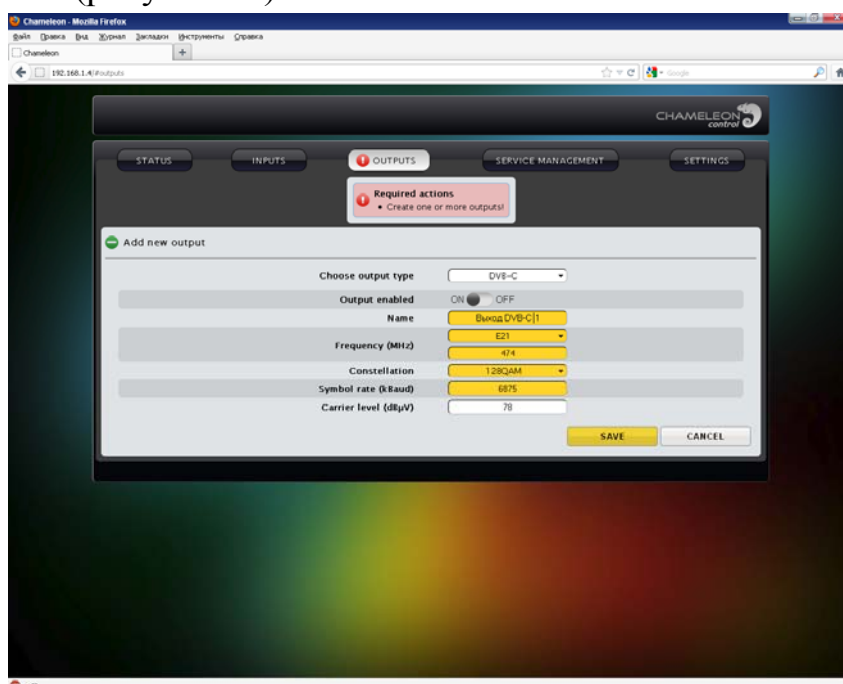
Chameleon - Mozilla Firefox

Файл Правка Вид Журнал Закладки Инструменты Справка

Chameleon

192.168.1.4/#outputs

Google

CHAMELEON control

STATUS INPUTS OUTPUTS SERVICE MANAGEMENT SETTINGS

Required actions
• Create one or more outputs!

Add new output

Choose output type DVB-C

Output enabled ON OFF

Name Выход DVB-C 1

Frequency (MHz) E21 474

Constellation 128QAM

Symbol rate (kBaud) 6875

Carrier level (dBµV) 78

SAVE CANCEL